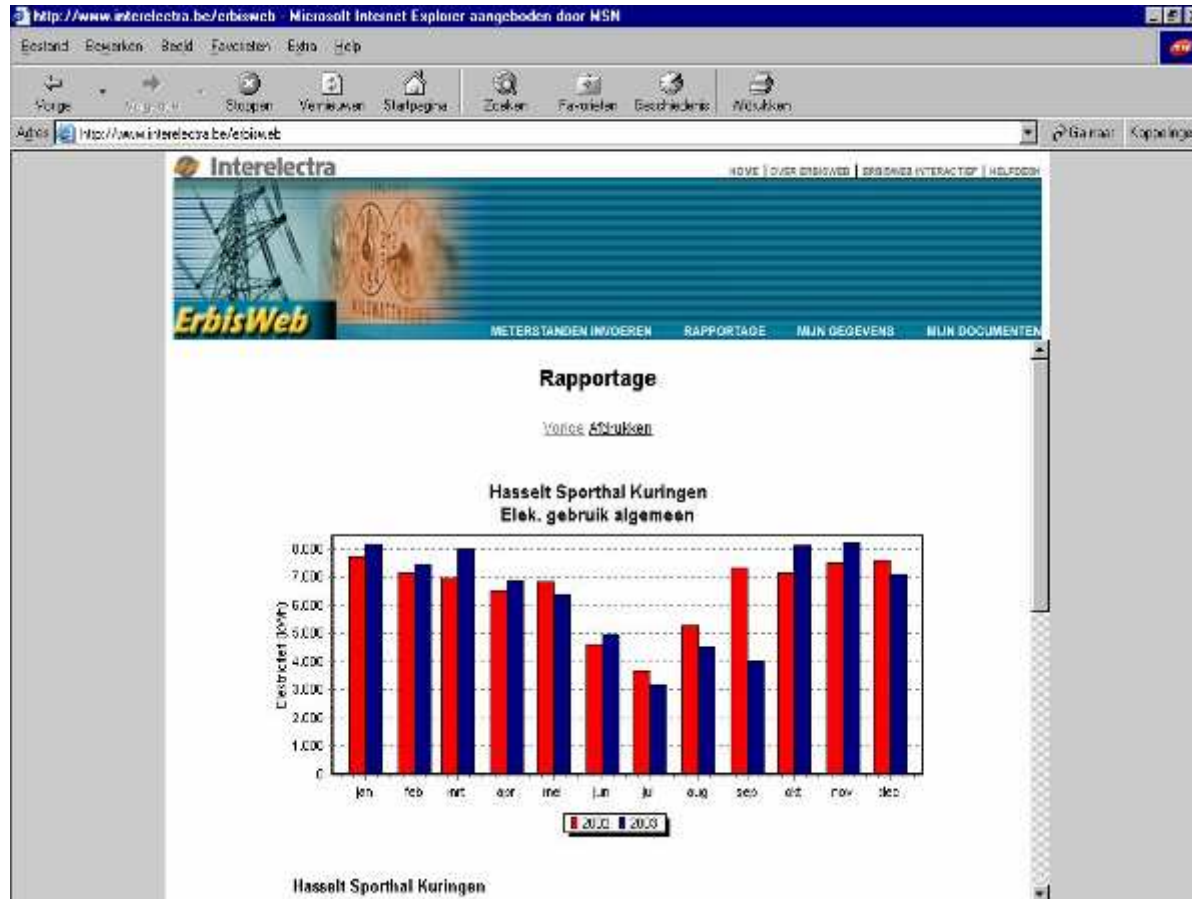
http://www.interelectra.be/erbisweb - Microsoft Internet Explorer aangeboden door MSN

Bestand Bewerken Beeld Favorieten Extra Help

Vorige Volgende Stoppen Vernieuwen Startpagina Zoeken Favorieten Geschiedenis Afdrukken

Adres http://www.interelectra.be/erbisweb

Ga naar Koppelingen

Interelectra

HOME | OVER ERBISWEB | ERBISWEB INTERACTIEF | HELPDESK

ErbisWeb

METERSTANDEN INVOEREN RAPPORTAGE MIJN GEGEVENS MIJN DOCUMENTEN

Rapportage

Vorige Afdrukken

Hasselt Sporthal Kuringen
Elek. gebruik algemeen

Electriciteit [kWh]

8.000
7.000
6.000
5.000
4.000
3.000
2.000
1.000
0

jan feb mrt apr mei jun jul aug sep okt nov dec

2002 2003

Hasselt Sporthal Kuringen